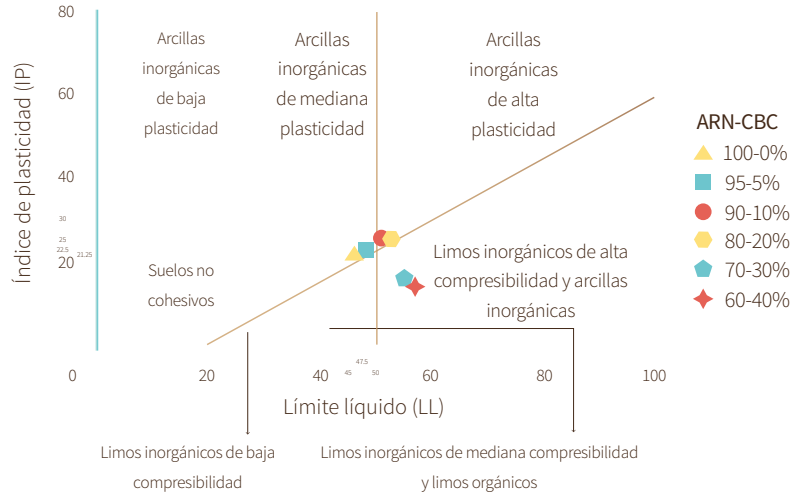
80

60

40

30

25

22.5

21.25

20

0

20

40

45

47.5

50

60

80

100

Índice de plasticidad (IP)

Límite líquido (LL)

Arcillas inorgánicas de baja plasticidad

Arcillas inorgánicas de mediana plasticidad

Arcillas inorgánicas de alta plasticidad

Suelos no cohesivos

Limos inorgánicos de alta compresibilidad y arcillas inorgánicas

Limos inorgánicos de baja compresibilidad

Limos inorgánicos de mediana compresibilidad y limos orgánicos

ARN-CBC

100-0%

95-5%

90-10%

80-20%

70-30%

60-40%